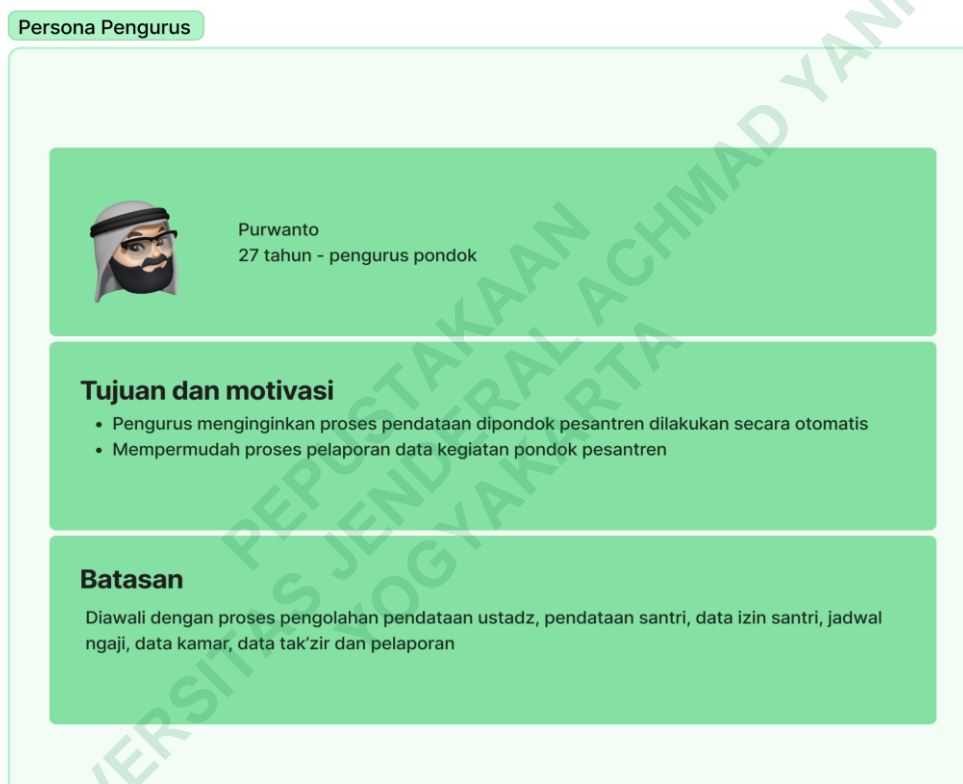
Persona Pengurus

Purwanto
27 tahun - pengurus pondok

Tujuan dan motivasi

- Pengurus menginginkan proses pendataan dipondok pesantren dilakukan secara otomatis
- Mempermudah proses pelaporan data kegiatan pondok pesantren

Batasan

Diawali dengan proses pengolahan pendataan ustadz, pendataan santri, data izin santri, jadwal ngaji, data kamar, data tak'zir dan pelaporan

PERPUSTAKAAN
UNIVERSITAS JENDERAL ACHMAD YANI
YOGYAKARTA